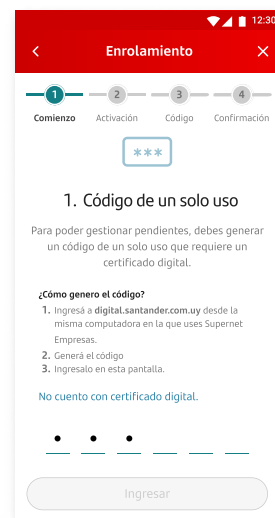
12:30

Enrolamiento

1 Comienzo
2 Activación
3 Código
4 Confirmación

***

1. Código de un solo uso

Para poder gestionar pendientes, debes generar un código de un solo uso que requiere un certificado digital.

¿Cómo genero el código?
1. Ingresá a digital.santander.com.uy desde la misma computadora en la que uses Supernet Empresas.
2. Generá el código
3. Ingresalo en esta pantalla.

No cuento con certificado digital.

• • •

Ingresar